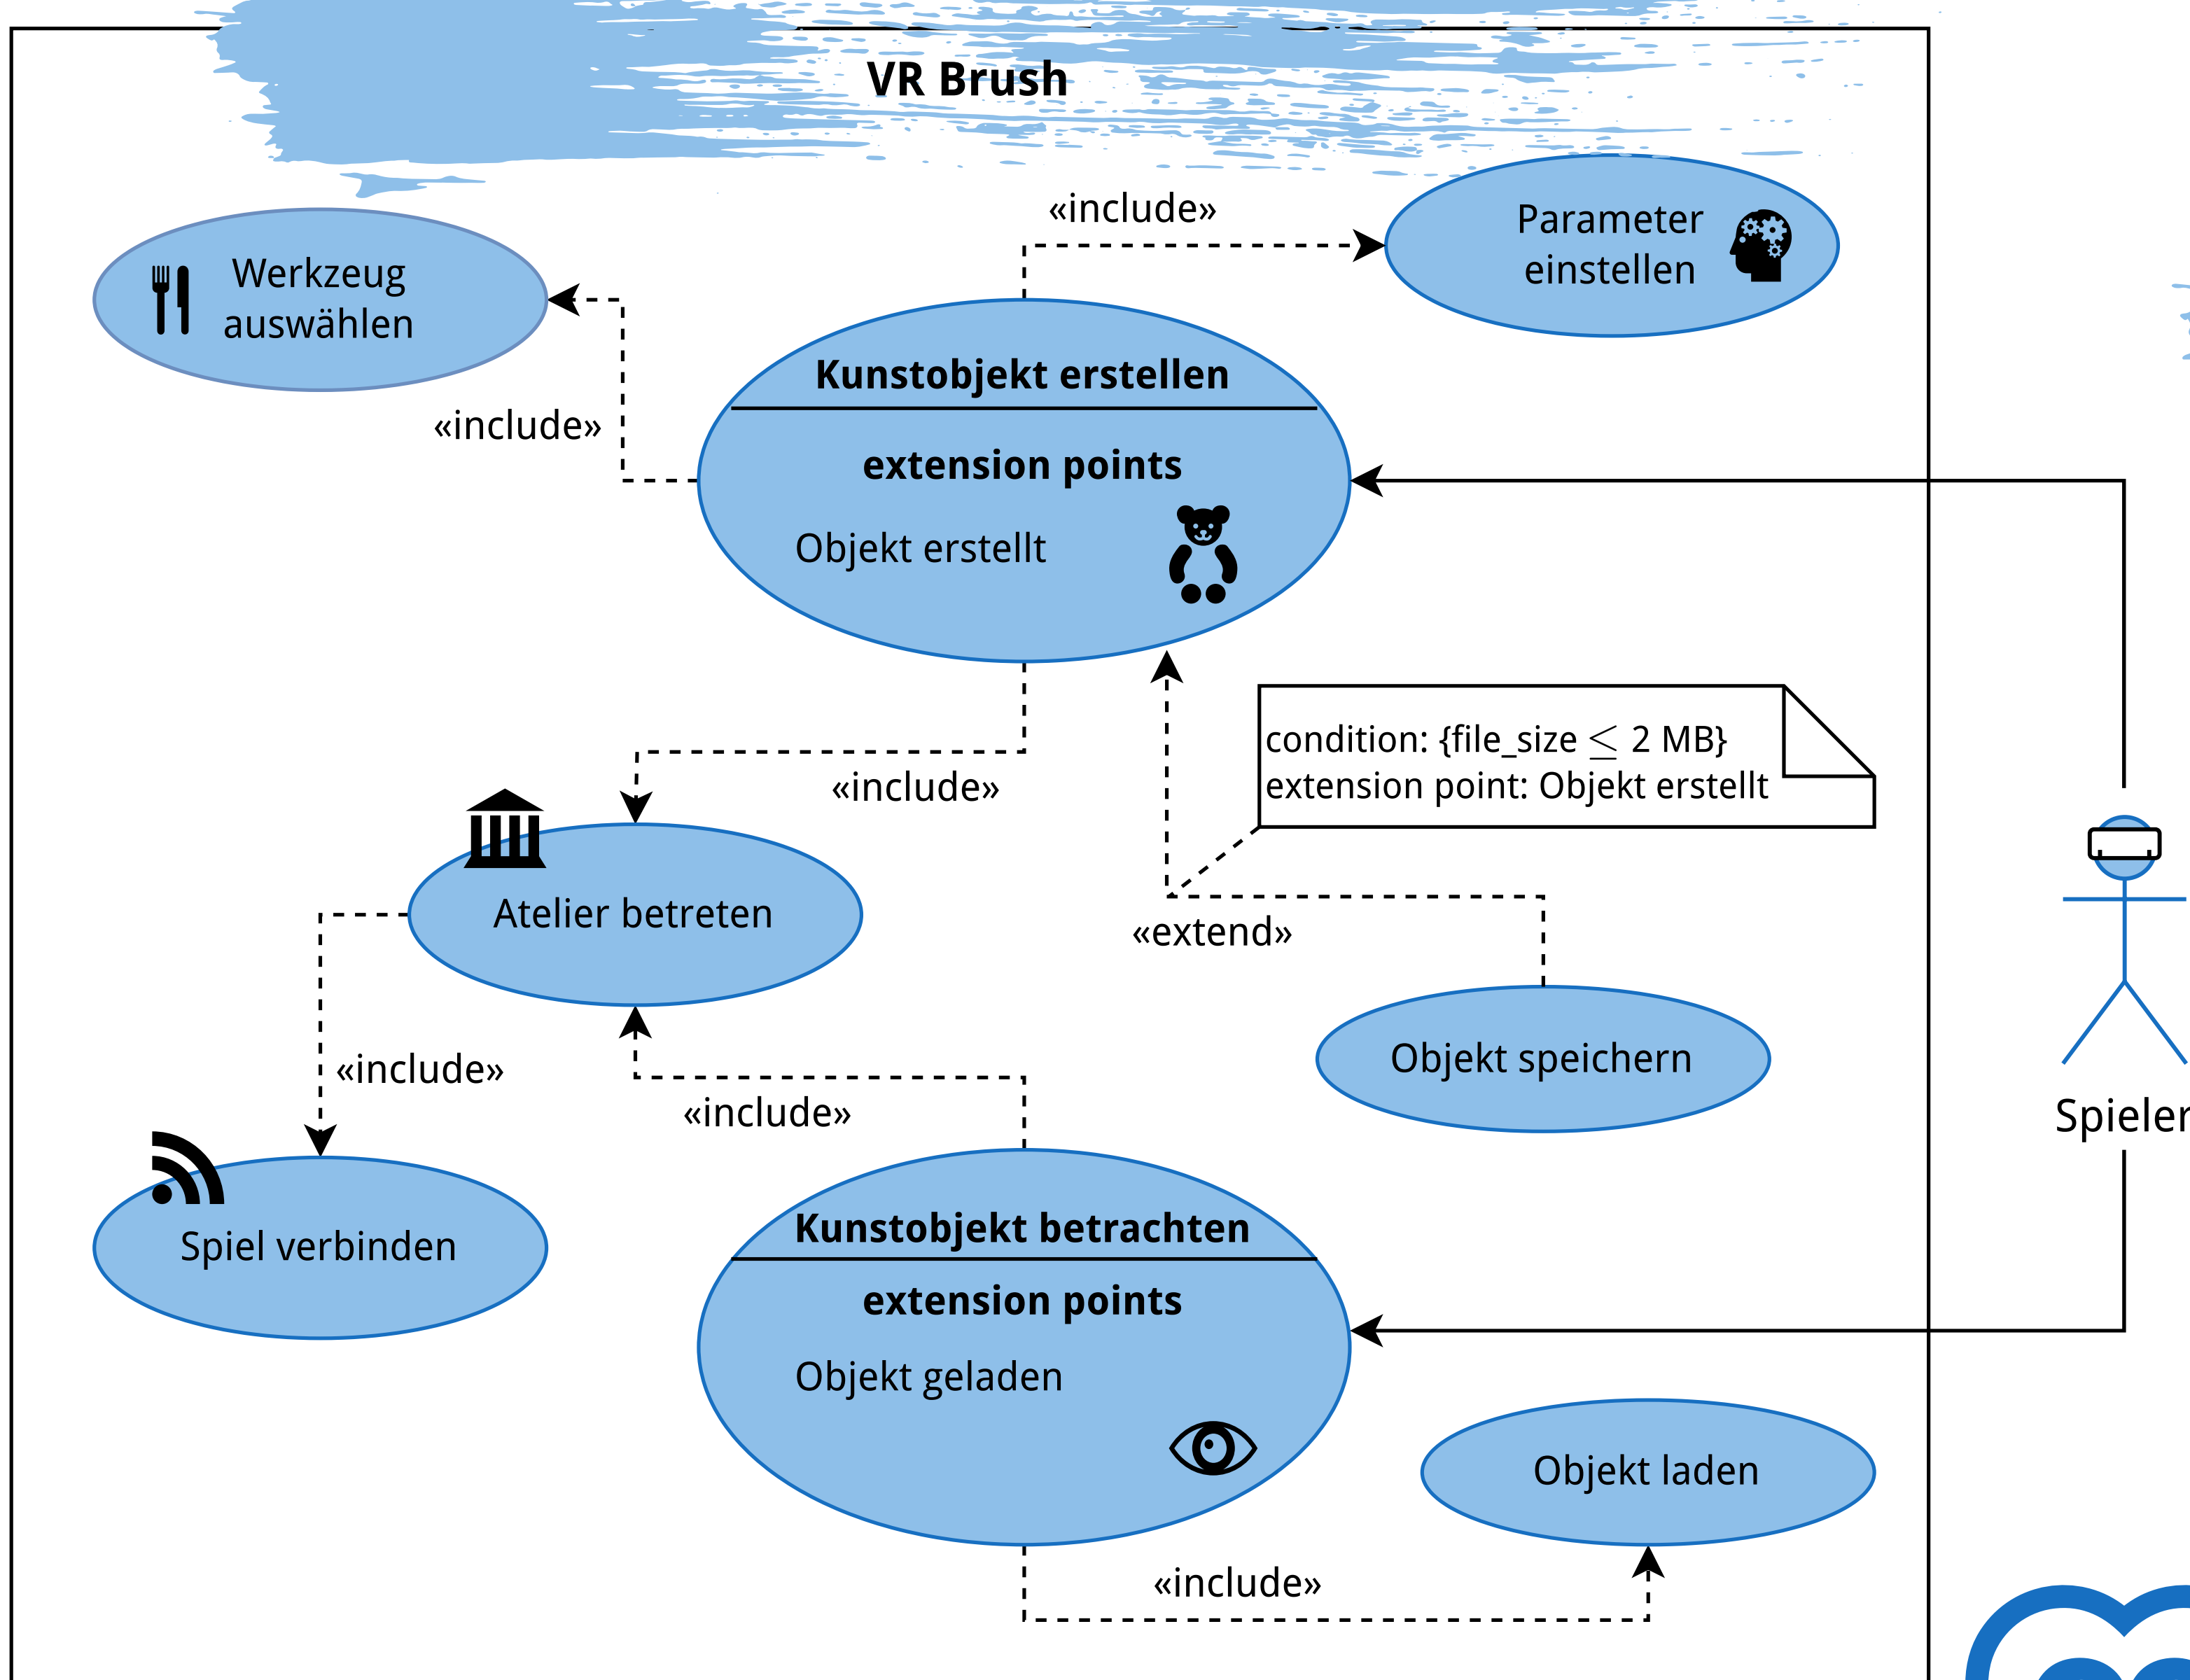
VR Brush

«include»

Parameter einstellen

Werkzeug auswählen

«include»

Kunstobjekt erstellen

extension points

Objekt erstellt

condition: {file_size $\leq$ 2 MB}
extension point: Objekt erstellt

«include»

Atelier betreten

«extend»

Objekt speichern

«include»

«include»

Spieler

Spiel verbinden

Kunstobjekt betrachten

extension points

Objekt geladen

Objekt laden

«include»